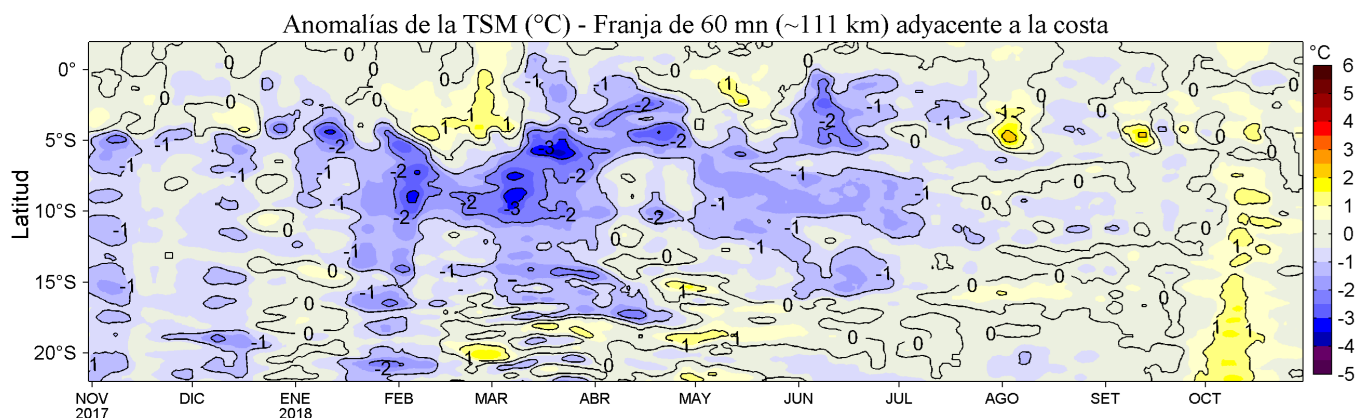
Anomalías de la TSM (°C) - Franja de 60 mn (~111 km) adyacente a la costa

Latitud

0°
5°S
10°S
15°S
20°S

NOV 2017
DIC
ENE 2018
FEB
MAR
ABR
MAY
JUN
JUL
AGO
SET
OCT

°C
6
5
4
3
2
1
0
-1
-2
-3
-4
-5

0 0 0 0 -1 -1 -1 -2 -2 -2 -3 -3 -2 -2 -2 -2 -1 -1 -1 -1 -1 -1 0 0 0 0 1 1 1 -1 -2 -1 -1 0 0 0 -1 -1 -1 -2 -1 -1 0 0 0 1 -1 -1 0 -2 1 1 0 0 0 0 -1 1 1